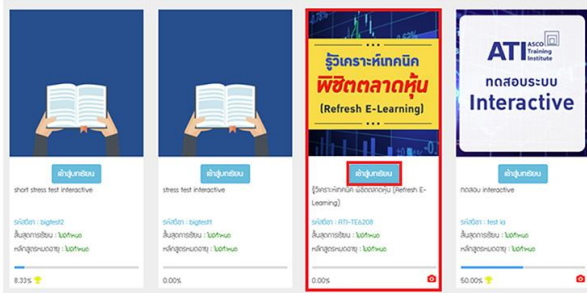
เข้าสู่บทเรียน

short stress test interactive

รหัสวิชา : bigtest2

สิ้นสุดการเรียน : ไม่กำหนด

หลักสูตรหมดอายุ : ไม่กำหนด

8.33%

เข้าสู่บทเรียน

stress test interactive

รหัสวิชา : bigtest1

สิ้นสุดการเรียน : ไม่กำหนด

หลักสูตรหมดอายุ : ไม่กำหนด

0.00%

รู้วิเคราะห์เทคนิค

พิชิตตลาดหุ้น

(Refresh E-Learning)

เข้าสู่บทเรียน

รู้วิเคราะห์เทคนิค พิชิตตลาดหุ้น (Refresh E-Learning)

รหัสวิชา : ATI-TE6208

สิ้นสุดการเรียน : ไม่กำหนด

หลักสูตรหมดอายุ : ไม่กำหนด

0.00%

ATI ASCO Training Institute

ทดสอบระบบ

Interactive

เข้าสู่บทเรียน

ทดสอบ interactive

รหัสวิชา : test io

สิ้นสุดการเรียน : ไม่กำหนด

หลักสูตรหมดอายุ : ไม่กำหนด

50.00%